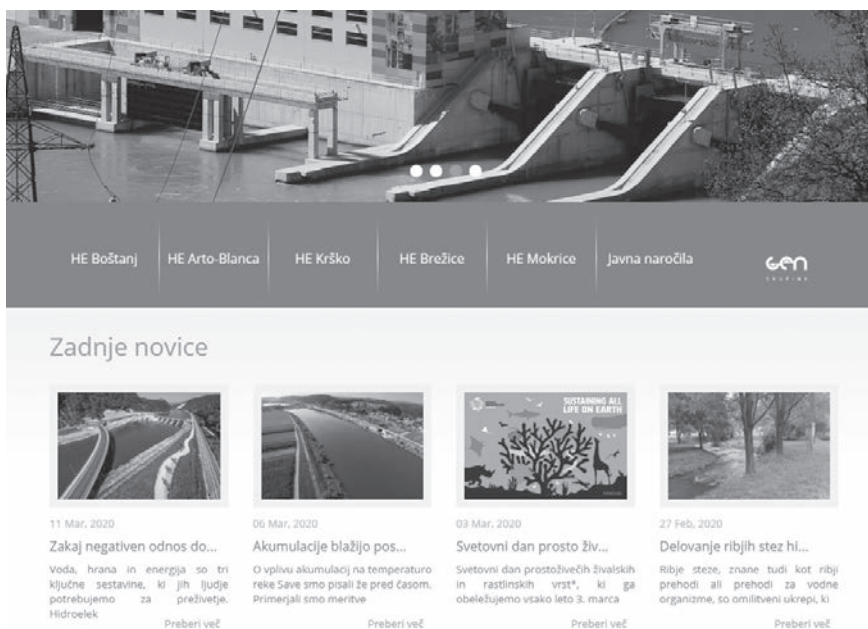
HE Boštanj | HE Arto-Blanca | HE Krško | HE Brežice | HE Mokrice | Javna naročila

GEN

Zadnje novice

SUSTAINING ALL LIFE ON EARTH

11 Mar, 2020

Zakaj negativen odnos do...

Voda, hrana in energija so tri ključne sestavine, ki jih ljudje potrebujemo za preživetje. Hidroelek

Preberi več

06 Mar, 2020

Akumulacije blažijo pos...

O vplivu akumulacij na temperaturo reke Save smo pisali že pred časom. Primerjali smo meritve

Preberi več

03 Mar, 2020

Svetovni dan prosto živ...

Svetovni dan prostoživečih živalskih in rastlinskih vrst*, ki ga obeležujemo vsako leto 3. marca

Preberi več

27 Feb, 2020

Delovanje ribjih stez hi...

Ribje steze, znane tudi kot ribji prehodi ali prehodi za vodne organizme, so omilitveni ukrepi, ki

Preberi več